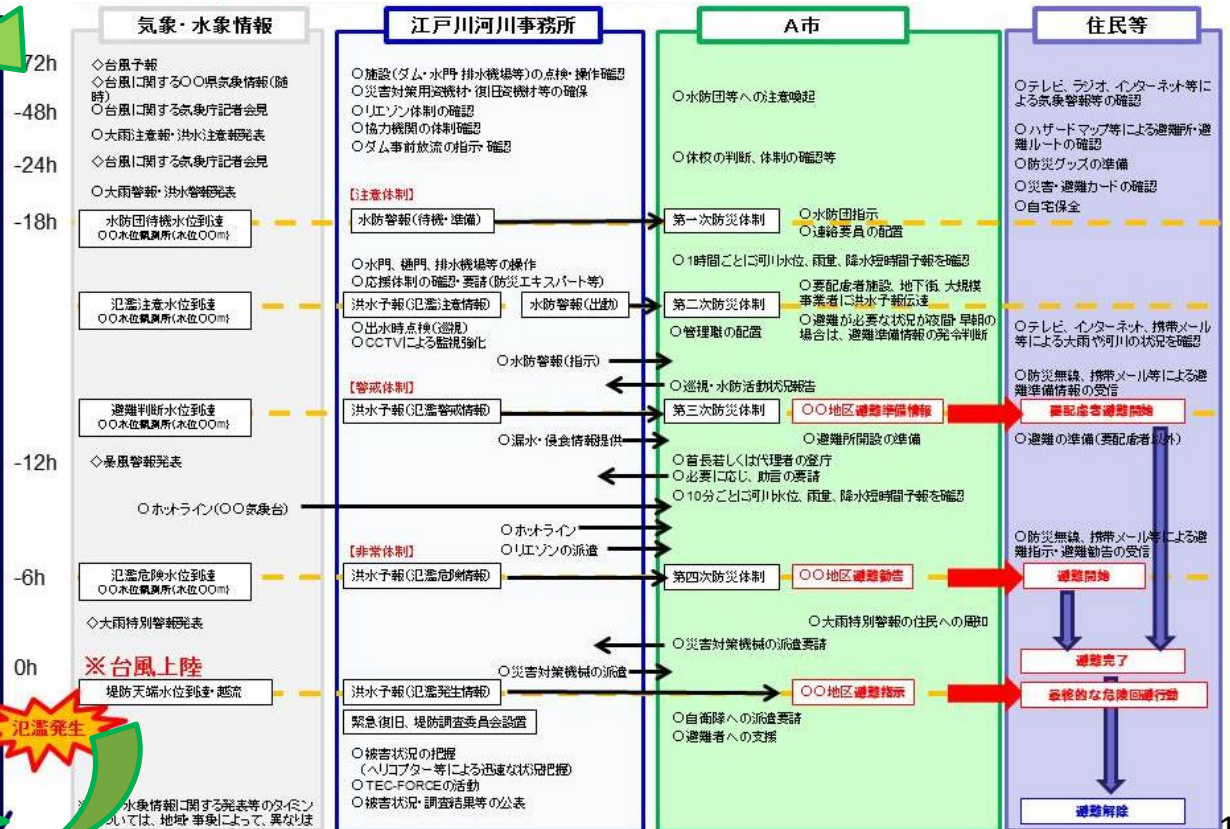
気象・水象情報

江戸川河川事務所

A市

住民等

-72h
-48h
-24h
-18h
-12h
-6h
0h

◇台風予報
◇台風に関する〇〇県気象情報(随時)
〇台風に関する気象庁記者会見
〇大雨注意報・洪水注意報発表
◇台風に関する気象庁記者会見
〇大雨警報・洪水警報発表

水防団待機水位到達
〇〇水位観測所(水位〇〇m)

氾濫注意水位到達
〇〇水位観測所(水位〇〇m)

避難判断水位到達
〇〇水位観測所(水位〇〇m)

◇暴風警報発表

〇ホットライン(〇〇気象台)

氾濫危険水位到達
〇〇水位観測所(水位〇〇m)

◇大雨特別警報発表

※台風上陸

堤防天端水位到達・越流

氾濫発生

※ 水象情報に関する発表等のタイミン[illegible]いては、地域・事象によって、異なりま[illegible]

〇施設(ダム、水門、排水機場等)の点検・操作確認
〇災害対策用資機材・復旧資機材等の確保
〇リエゾン体制の確認
〇協力機関の体制確認
〇ダム事前放流の指示・確認

【注意体制】
水防警報(待機・準備)

〇水門、樋門、排水機場等の操作
〇応援体制の確認・要請(防災エキスパート等)

洪水予報(氾濫注意情報)
水防警報(出動)

〇出水時点検(巡視)
〇CCTVによる監視強化

〇水防警報(指示)

【警戒体制】
洪水予報(氾濫警戒情報)

〇漏水・侵食情報提供

〇ホットライン
〇リエゾンの派遣

【非常体制】
洪水予報(氾濫危険情報)

〇災害対策機械の派遣

洪水予報(氾濫発生情報)

緊急復旧、堤防調査委員会設置

〇被害状況の把握
(ヘリコプター等による迅速な状況把握)
〇TEC-FORCEの活動
〇被害状況・調査結果等の公表

〇水防団等への注意喚起

〇休校の判断、体制の確認等

第一次防災体制
〇水防団指示
〇連絡要員の配置

〇1時間ごとに河川水位、雨量、降水短時間予報を確認

〇要配慮者施設、地下街、大規模事業者に洪水予報伝達

第二次防災体制
〇管理職の配置
〇避難が必要な状況が夜間・早朝の場合は、避難準備情報の発令判断

〇巡視・水防活動状況報告

第三次防災体制
〇〇地区避難準備情報
〇避難所開設の準備

〇首長若しくは代理者の登庁
〇必要に応じ、助言の要請
〇10分ごとに河川水位、雨量、降水短時間予報を確認

第四次防災体制
〇〇地区避難勧告

〇大雨特別警報の住民への周知

〇災害対策機械の派遣要請

〇〇地区避難指示

〇自衛隊への派遣要請
〇避難者への支援

〇テレビ、ラジオ、インターネット等による気象警報等の確認

〇ハザードマップ等による避難所・避難ルートの確認
〇防災グッズの準備
〇災害・避難カードの確認
〇自宅保全

〇テレビ、インターネット、携帯メール等による大雨や河川の状況を確認

〇防災無線、携帯メール等による避難準備情報の受信

要配慮者避難開始

〇避難の準備(要配慮者以外)

〇防災無線、携帯メール等による避難指示・避難勧告の受信

避難開始

避難完了

最終的な危険回避行動

避難解除

1